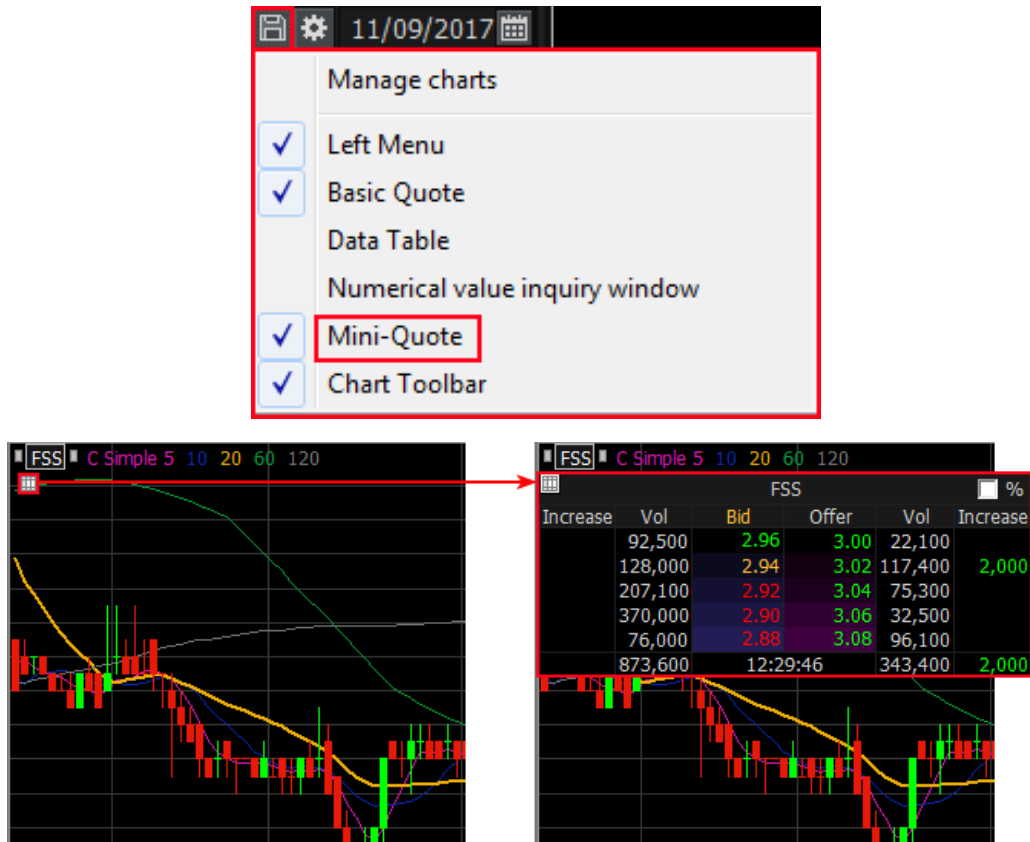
11/09/2017

Manage charts

✓ Left Menu
✓ Basic Quote
Data Table
Numerical value inquiry window
✓ Mini-Quote
✓ Chart Toolbar

FSS C Simple 5 10 20 60 120

FSS C Simple 5 10 20 60 120

FSS %

| Increase | Vol | Bid | Offer | Vol | Increase |
|---|---|---|---|---|---|
| | 92,500 | 2.96 | 3.00 | 22,100 | |
| | 128,000 | 2.94 | 3.02 | 117,400 | 2,000 |
| | 207,100 | 2.92 | 3.04 | 75,300 | |
| | 370,000 | 2.90 | 3.06 | 32,500 | |
| | 76,000 | 2.88 | 3.08 | 96,100 | |
| | 873,600 | 12:29:46 | | 343,400 | 2,000 |